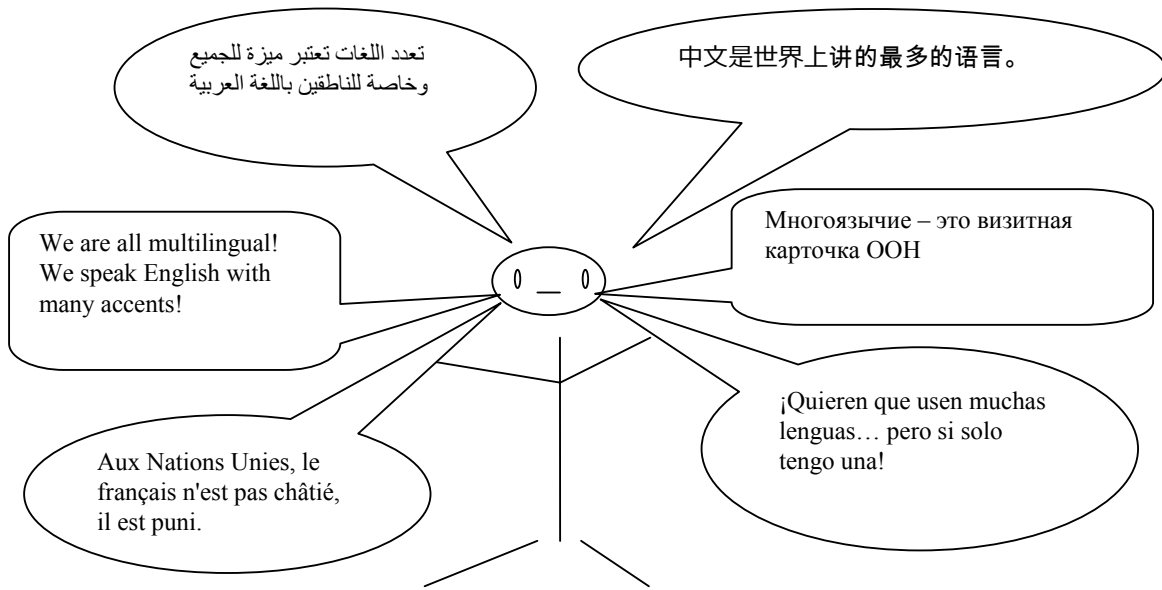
تعدد اللغات تعتبر ميزة للجميع وخاصة للناطقين باللغة العربية

中文是世界上讲的最多的语言。

We are all multilingual! We speak English with many accents!

0 _ 0

Многоязычие – это визитная карточка ООН

Aux Nations Unies, le français n'est pas châtié, il est puni.

¡Quieren que usen muchas lenguas… pero si solo tengo una!